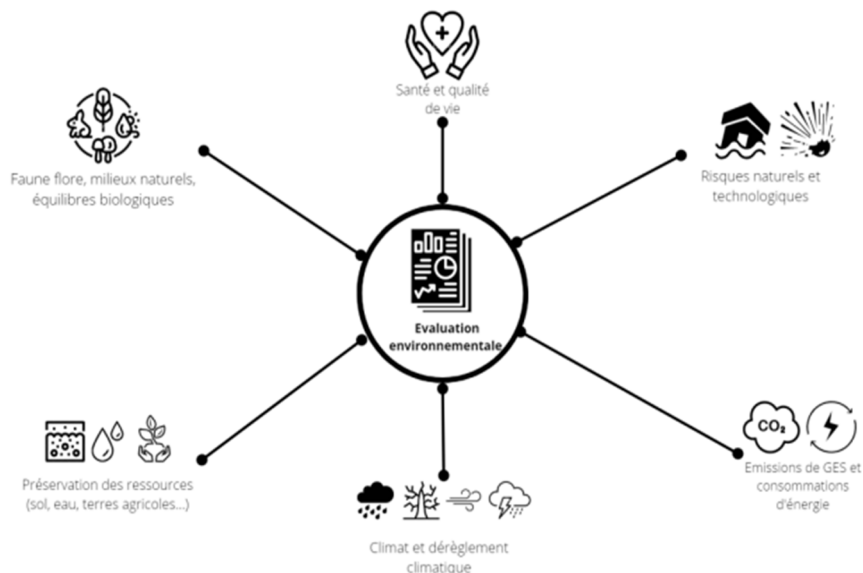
Santé et qualité de vie

Faune flore, milieux naturels, équilibres biologiques

Risques naturels et technologiques

Evaluation environnementale

$CO_2$

Préservation des ressources (sol, eau, terres agricoles...)

Emissions de GES et consommations d'énergie

Climat et dérèglement climatique